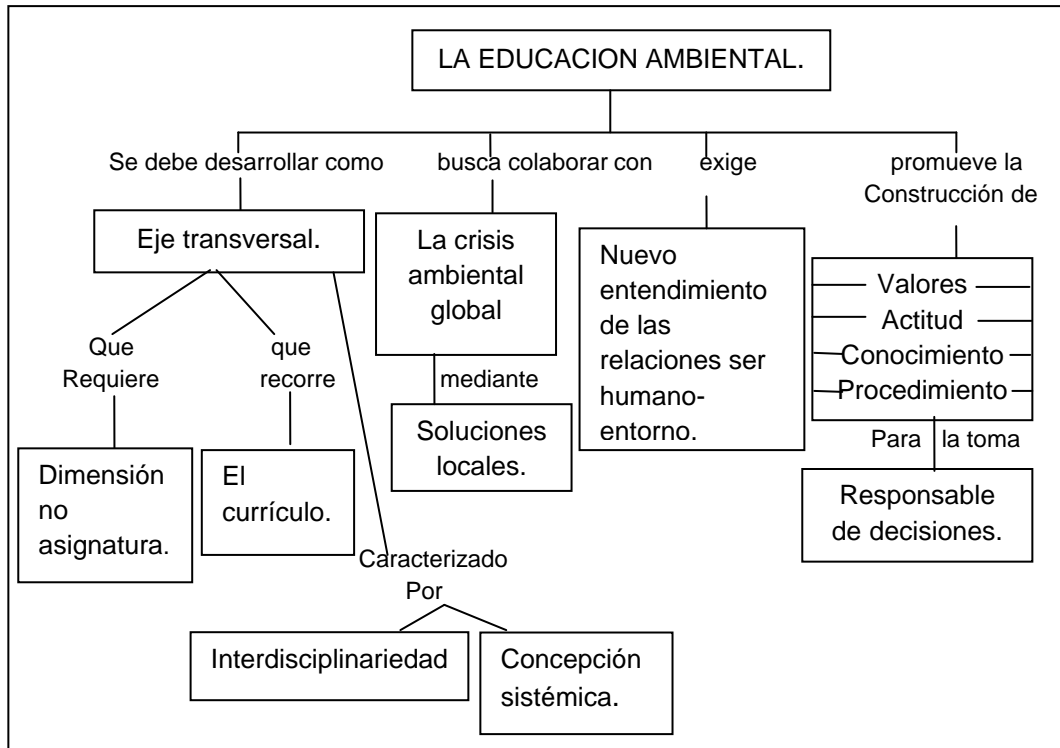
LA EDUCACION AMBIENTAL.

Se debe desarrollar como

Eje transversal.

Que Requiere

Dimensión no asignatura.

que recorre

El currículo.

Caracterizado Por

Interdisciplinariedad

Concepción sistémica.

busca colaborar con

La crisis ambiental global

mediante

Soluciones locales.

exige

Nuevo entendimiento de las relaciones ser humano-entorno.

promueve la Construcción de

Valores

Actitud

Conocimiento

Procedimiento

Para la toma

Responsable de decisiones.